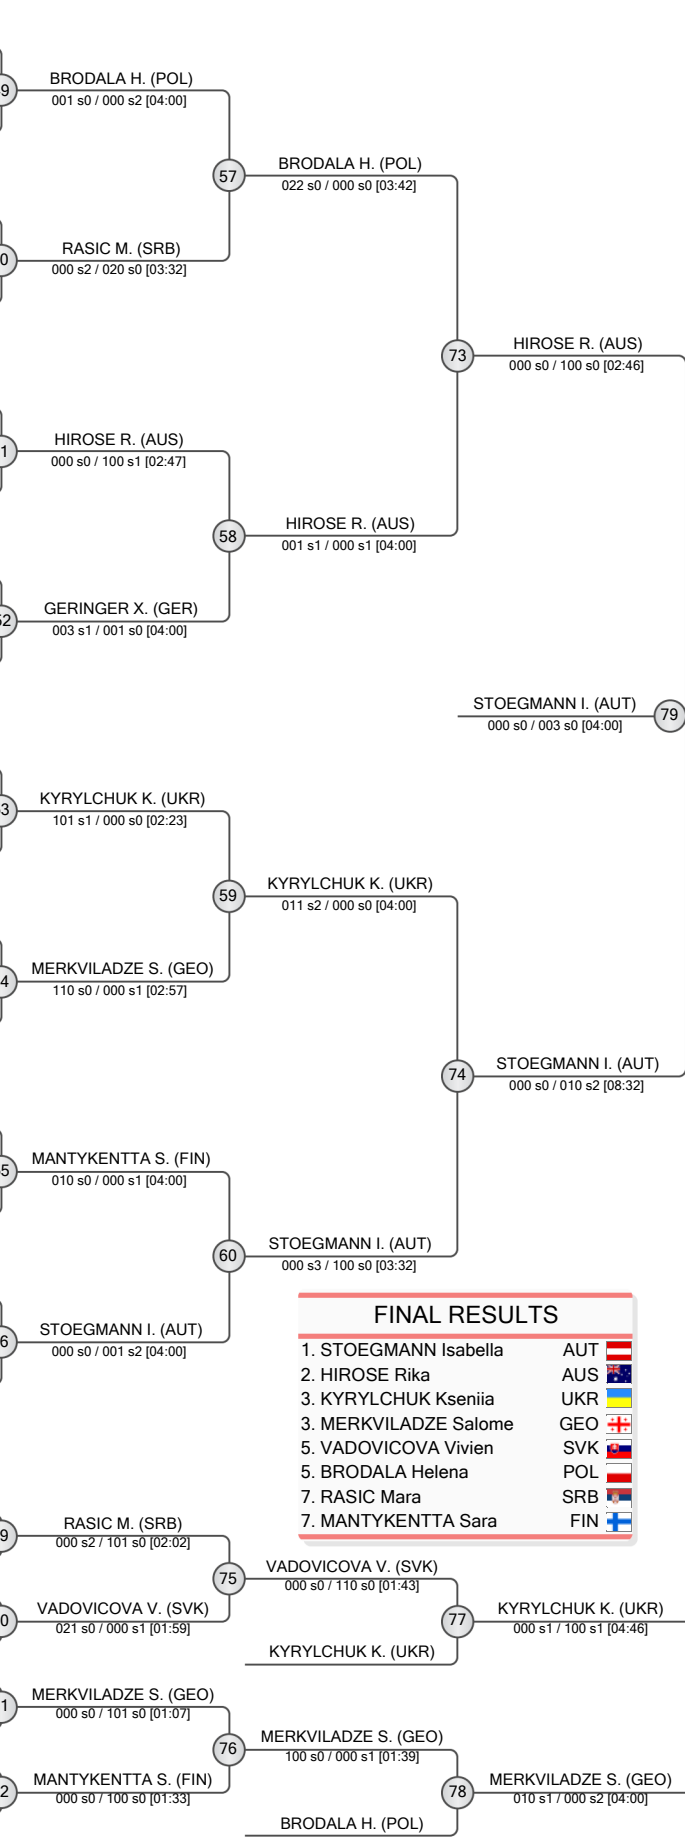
9
BRODALA H. (POL)
001 s0 / 000 s2 [04:00]

57
BRODALA H. (POL)
022 s0 / 000 s0 [03:42]

0
RASIC M. (SRB)
000 s2 / 020 s0 [03:32]

73
HIROSE R. (AUS)
000 s0 / 100 s0 [02:46]

1
HIROSE R. (AUS)
000 s0 / 100 s1 [02:47]

58
HIROSE R. (AUS)
001 s1 / 000 s1 [04:00]

52
GERINGER X. (GER)
003 s1 / 001 s0 [04:00]

STOEGMANN I. (AUT)
000 s0 / 003 s0 [04:00]
79

3
KYRYLCHUK K. (UKR)
101 s1 / 000 s0 [02:23]

59
KYRYLCHUK K. (UKR)
011 s2 / 000 s0 [04:00]

4
MERKVILADZE S. (GEO)
110 s0 / 000 s1 [02:57]

74
STOEGMANN I. (AUT)
000 s0 / 010 s2 [08:32]

5
MANTYKENTTA S. (FIN)
010 s0 / 000 s1 [04:00]

60
STOEGMANN I. (AUT)
000 s3 / 100 s0 [03:32]

6
STOEGMANN I. (AUT)
000 s0 / 001 s2 [04:00]

FINAL RESULTS
| | |
|---|---|
| 1. STOEGMANN Isabella | AUT |
| 2. HIROSE Rika | AUS |
| 3. KYRYLCHUK Kseniia | UKR |
| 3. MERKVILADZE Salome | GEO |
| 5. VADOVICOVA Vivien | SVK |
| 5. BRODALA Helena | POL |
| 7. RASIC Mara | SRB |
| 7. MANTYKENTTA Sara | FIN |

9
RASIC M. (SRB)
000 s2 / 101 s0 [02:02]

75
VADOVICOVA V. (SVK)
000 s0 / 110 s0 [01:43]

0
VADOVICOVA V. (SVK)
021 s0 / 000 s1 [01:59]

77
KYRYLCHUK K. (UKR)
000 s1 / 100 s1 [04:46]

KYRYLCHUK K. (UKR)

1
MERKVILADZE S. (GEO)
000 s0 / 101 s0 [01:07]

76
MERKVILADZE S. (GEO)
100 s0 / 000 s1 [01:39]

2
MANTYKENTTA S. (FIN)
000 s0 / 100 s0 [01:33]

78
MERKVILADZE S. (GEO)
010 s1 / 000 s2 [04:00]

BRODALA H. (POL)